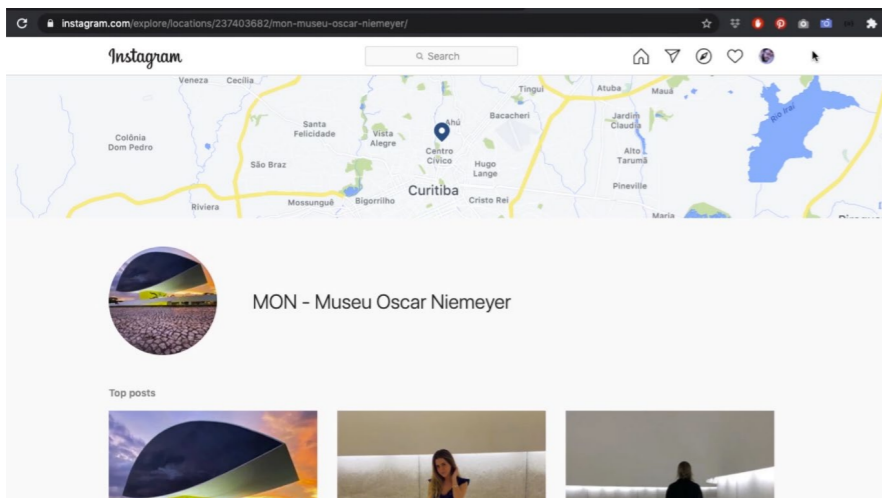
instagram.com/explore/locations/237403682/mon-museu-oscar-niemeyer/

Instagram

Search

Veneza Cecília Tingui Atuba Mauá Rio Irai Colônia Dom Pedro Santa Felicidade Vista Alegre Ahú Bacacheri Jardim Claudia Centro Cívico Hugo Lange Alto Tarumã São Braz Curitiba Pineville Riviera Mossunguê Bigorrilho Cristo Rei Maria

MON - Museu Oscar Niemeyer

Top posts